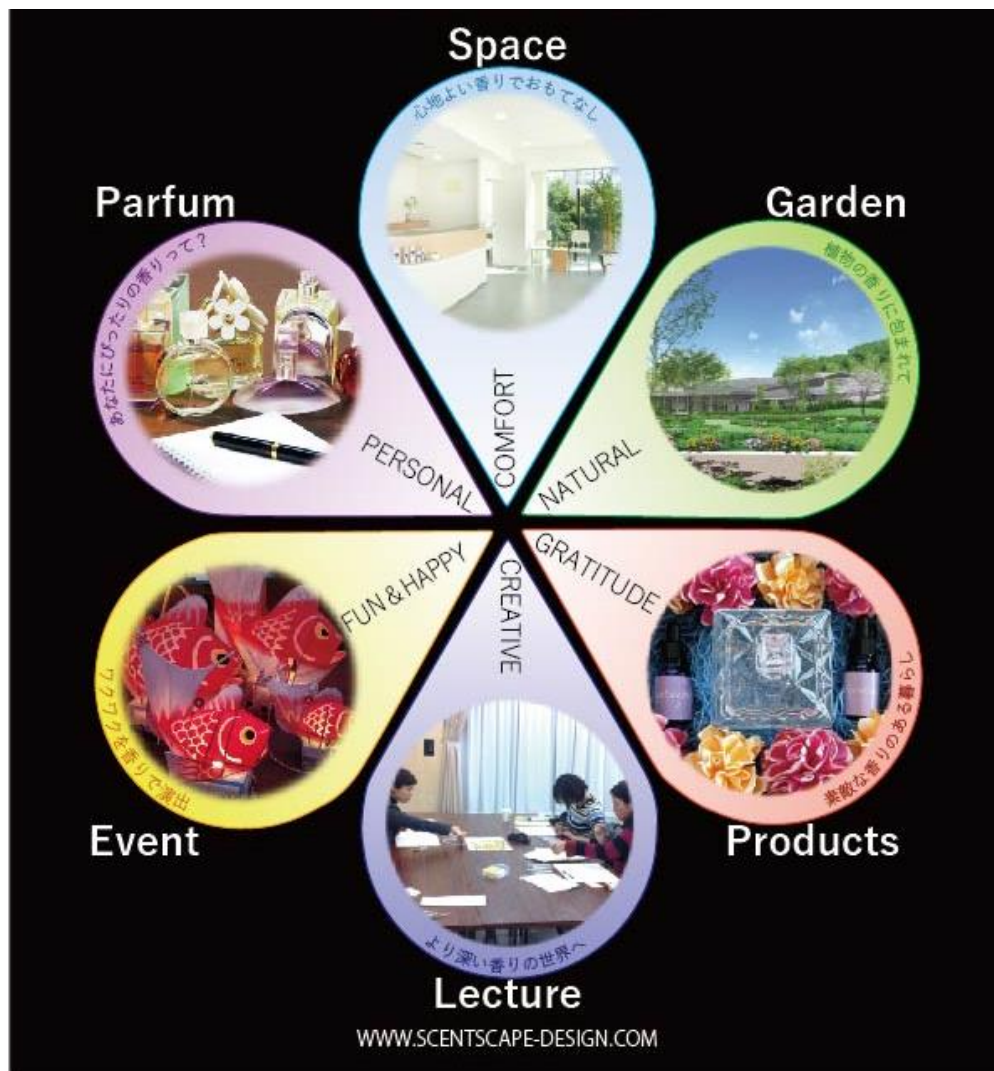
Space
心地よい香りでおもてなし
COMFORT

Garden
植物の香りに包まれて
NATURAL

Products
素敵な香りのある暮らし
GRATITUDE

Lecture
より深い香りの世界へ
CREATIVE

Event
ワクワクを香りで演出
FUN & HAPPY

Parfum
あなたにぴったりの香りって？
PERSONAL

WWW.SCENTSCAPE-DESIGN.COM